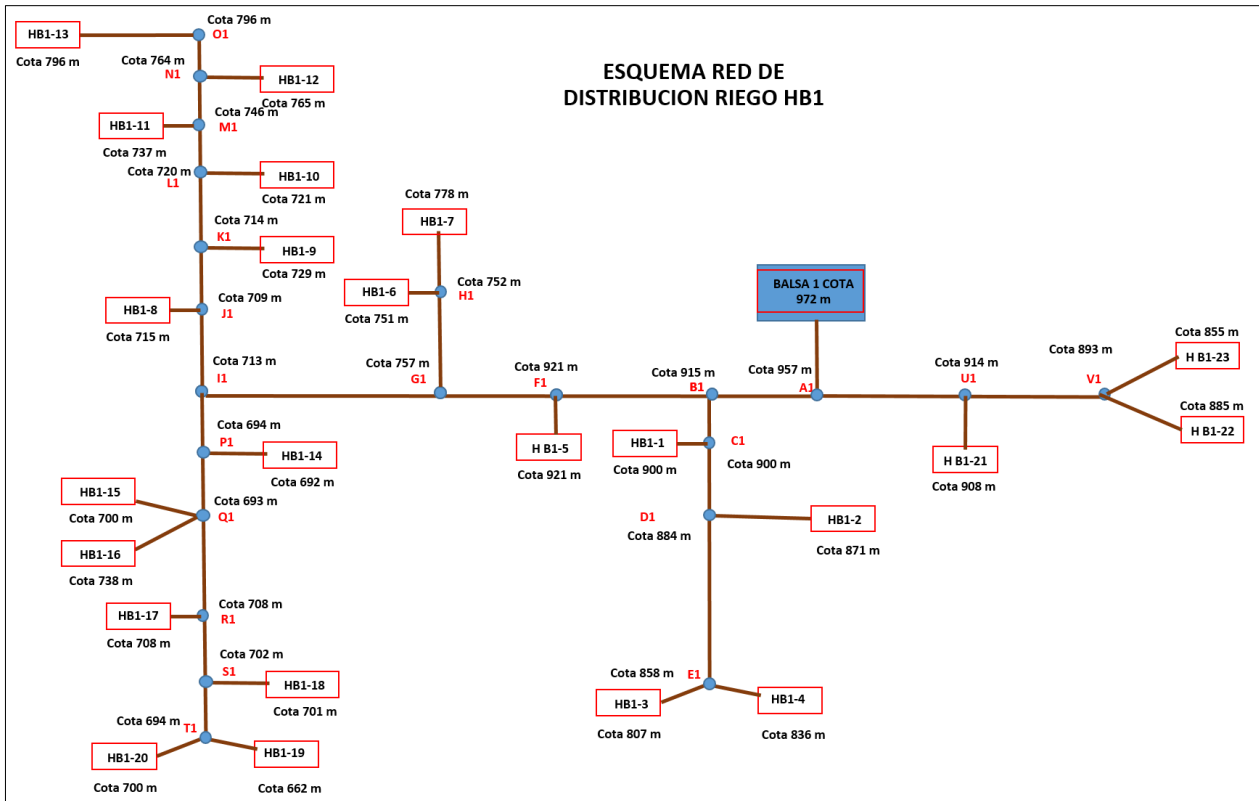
ESQUEMA RED DE DISTRIBUCION RIEGO HB1

HB1-13
Cota 796 m
Cota 796 m
O1
Cota 764 m
N1
HB1-12
Cota 765 m
Cota 746 m
M1
HB1-11
Cota 737 m
Cota 720 m
L1
HB1-10
Cota 721 m
Cota 714 m
K1
HB1-9
Cota 729 m
HB1-8
Cota 715 m
Cota 709 m
J1
Cota 713 m
I1
Cota 694 m
P1
HB1-14
Cota 692 m
HB1-15
Cota 700 m
Cota 693 m
Q1
HB1-16
Cota 738 m
HB1-17
Cota 708 m
Cota 708 m
R1
Cota 702 m
S1
HB1-18
Cota 701 m
Cota 694 m
T1
HB1-20
Cota 700 m
HB1-19
Cota 662 m

Cota 778 m
HB1-7
HB1-6
Cota 751 m
Cota 752 m
H1
Cota 757 m
G1
Cota 921 m
F1
H B1-5
Cota 921 m
Cota 915 m
B1
HB1-1
Cota 900 m
C1
Cota 900 m
D1
Cota 884 m
HB1-2
Cota 871 m
Cota 858 m
E1
HB1-3
Cota 807 m
HB1-4
Cota 836 m

BALSA 1 COTA 972 m
Cota 957 m
A1
Cota 914 m
U1
H B1-21
Cota 908 m
Cota 893 m
V1
Cota 855 m
H B1-23
Cota 885 m
H B1-22